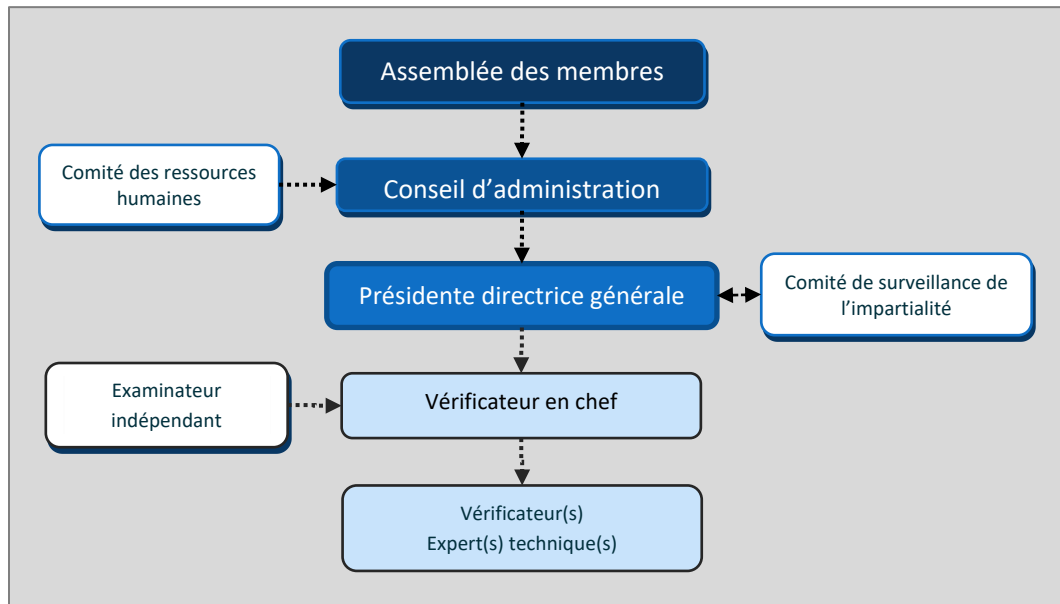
Assemblée des membres

Comité des ressources humaines

Conseil d’administration

Présidente directrice générale

Comité de surveillance de l’impartialité

Examinateur indépendant

Vérificateur en chef

Vérificateur(s)
Expert(s) technique(s)